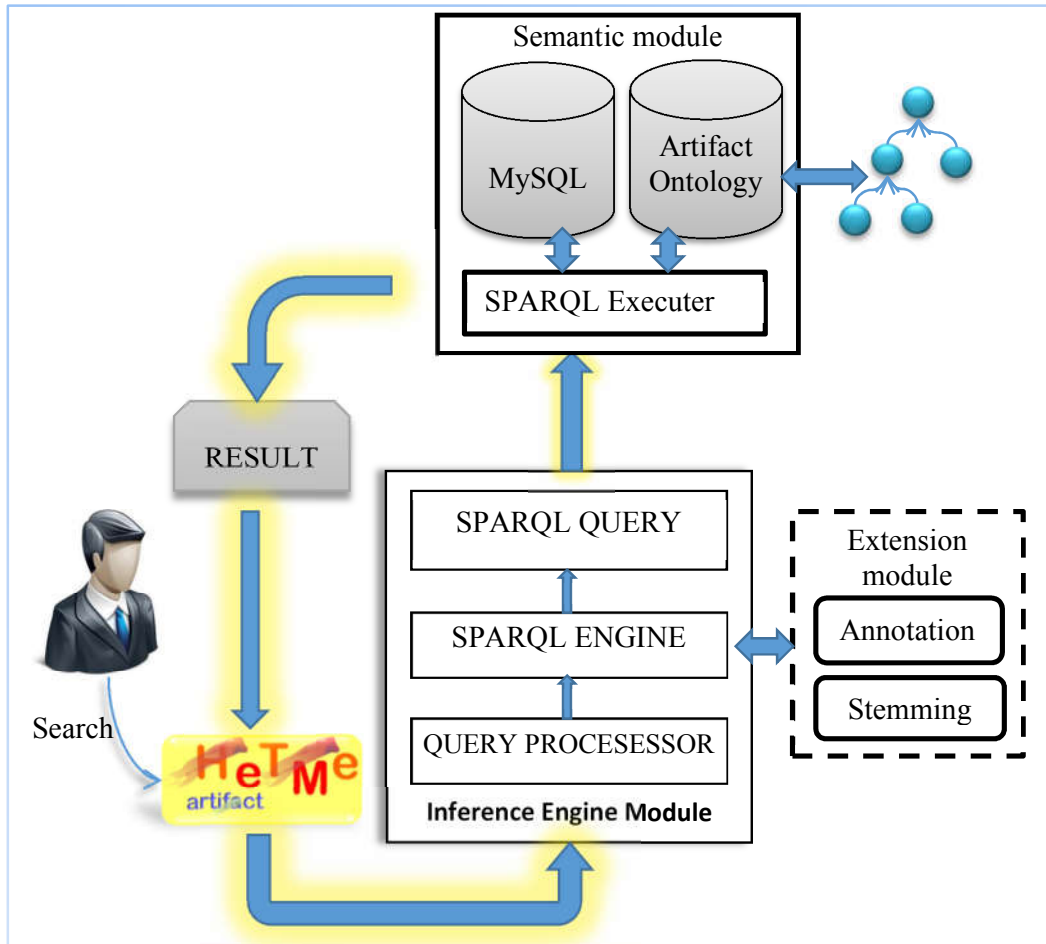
Semantic module

MySQL

Artifact Ontology

SPARQL Executer

RESULT

SPARQL QUERY

SPARQL ENGINE

QUERY PROCESESSOR

Inference Engine Module

Extension module

Annotation

Stemming

Search

HeTMe artifact